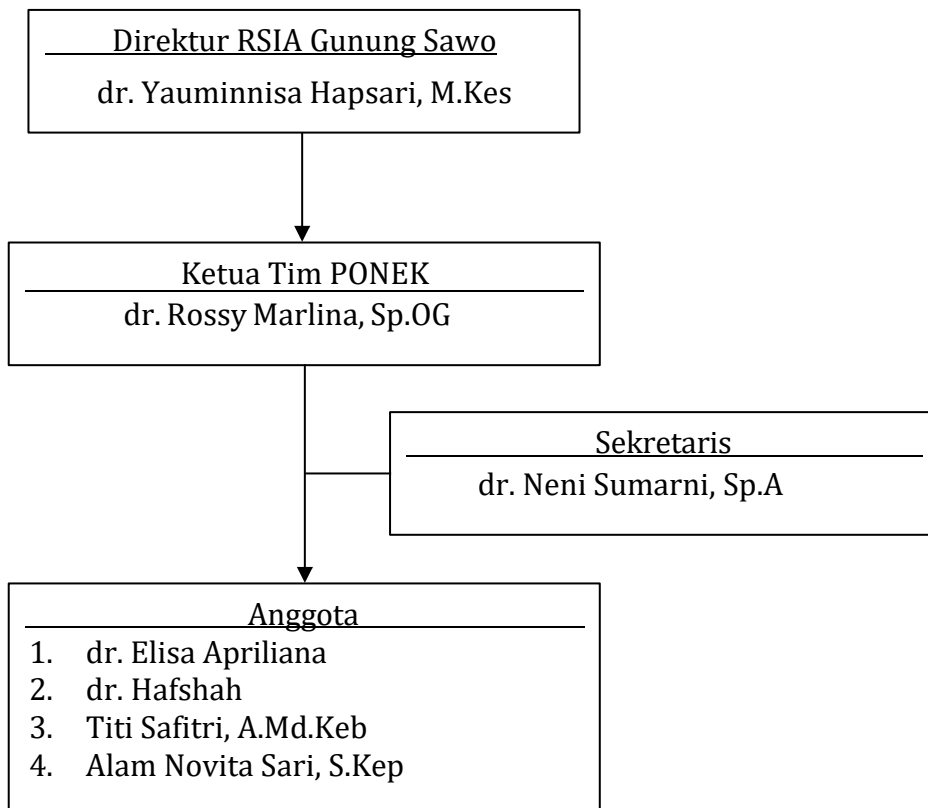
Direktur RSIA Gunung Sawo
dr. Yauminnisa Hapsari, M.Kes

Ketua Tim PONEK
dr. Rossy Marlina, Sp.OG

Sekretaris
dr. Neni Sumarni, Sp.A

Anggota
1. dr. Elisa Apriliana
2. dr. Hafshah
3. Titi Safitri, A.Md.Keb
4. Alam Novita Sari, S.Kep